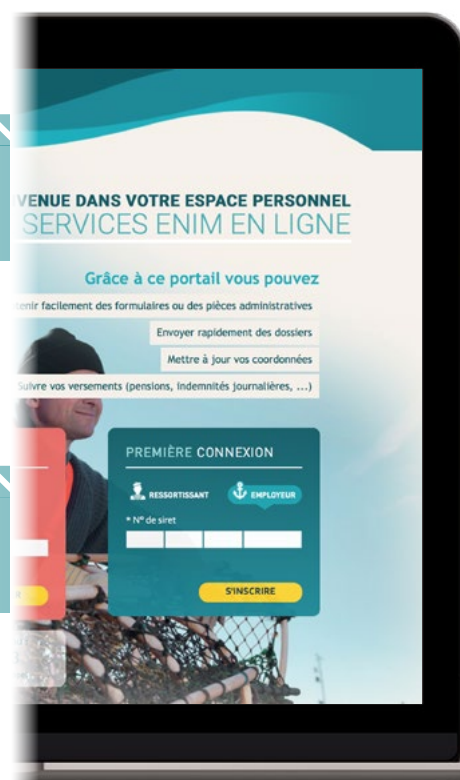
VENUE DANS VOTRE ESPACE PERSONNEL
SERVICES ENIM EN LIGNE

Grâce à ce portail vous pouvez

tenir facilement des formulaires ou des pièces administratives

Envoyer rapidement des dossiers

Mettre à jour vos coordonnées

Suivre vos versements (pensions, indemnités journalières, ...)

PREMIÈRE CONNEXION

RESSORTISSANT

EMPLOYEUR

* N° de siret

S'INSCRIRE